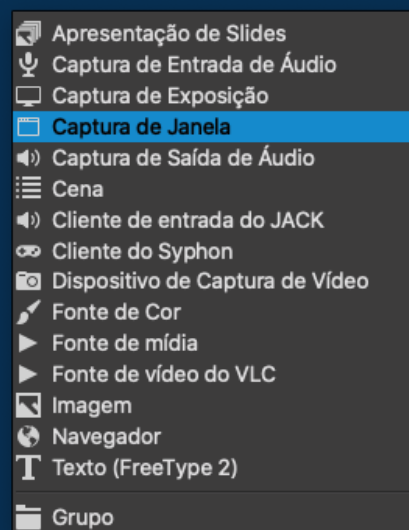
Apresentação de Slides
Captura de Entrada de Áudio
Captura de Exposição
Captura de Janela
Captura de Saída de Áudio
Cena
Cliente de entrada do JACK
Cliente do Syphon
Dispositivo de Captura de Vídeo
Fonte de Cor
Fonte de mídia
Fonte de vídeo do VLC
Imagem
Navegador
Texto (FreeType 2)

Grupo